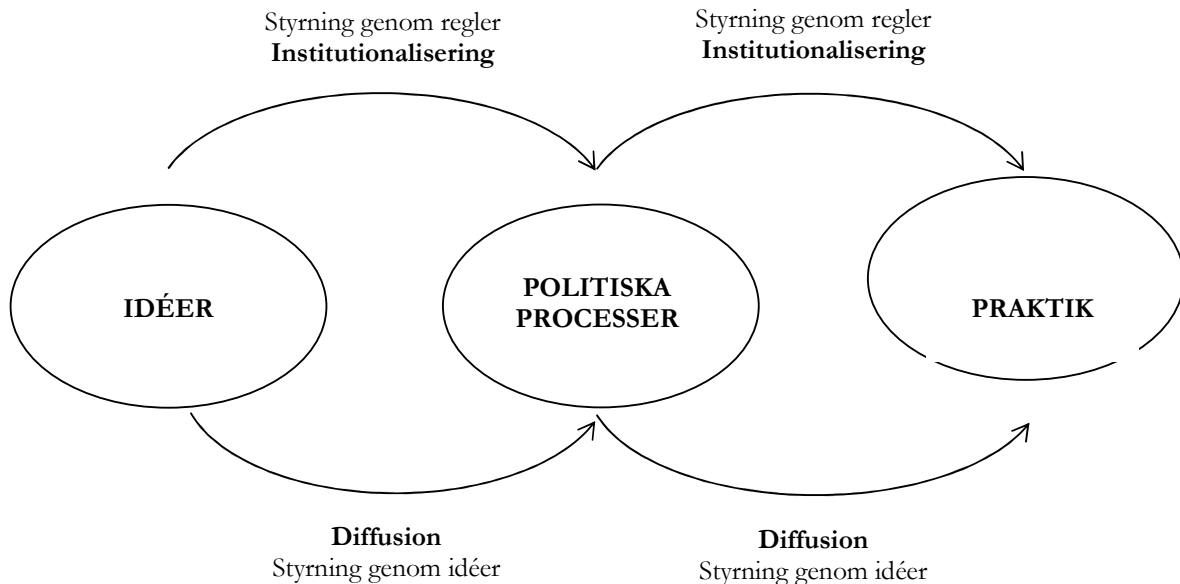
Styrning genom regler
**Institutionalisering**

Styrning genom regler
**Institutionalisering**

**IDÉER**

**POLITISKA PROCESSER**

**PRAKTIK**

**Diffusion**
Styrning genom idéer

**Diffusion**
Styrning genom idéer